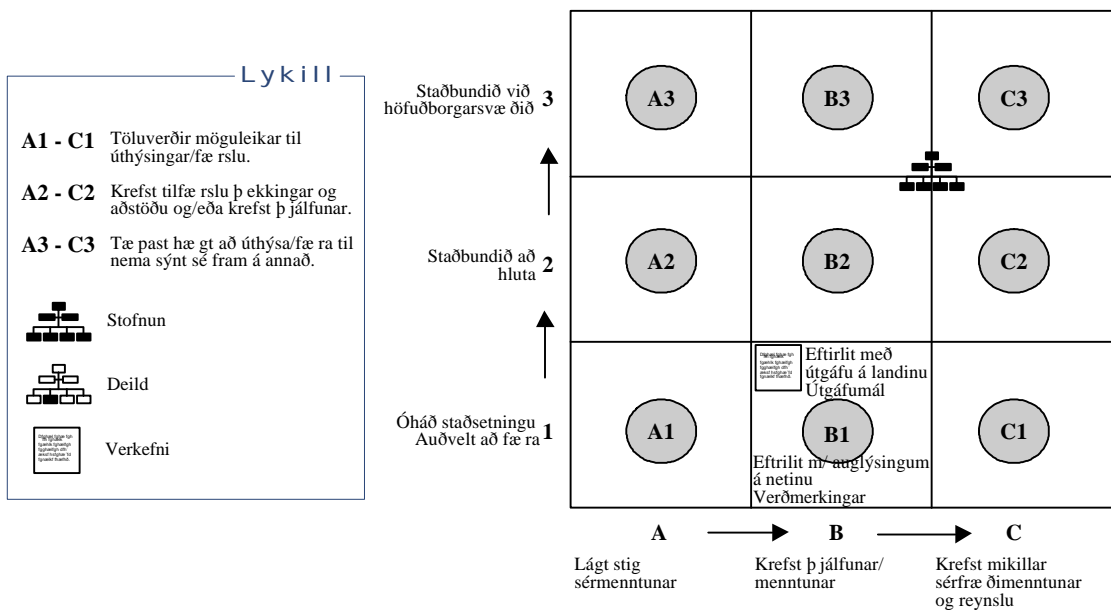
Lykill

A1 - C1 Töluverðir möguleikar til úthýsingar/fæ rslu.

A2 - C2 Krefst tilfæ rslu þ ekkingar og aðstöðu og/eða krefst þ jálfunar.

A3 - C3 Tæ past hæ gt að úthýsa/fæ ra til nema sýnt sé fram á annað.

Stofnun

Deild

Verkefni

Staðbundið við höfuðborgarsvæ ðið 3

Staðbundið að hluta 2

Óháð staðsetningu Auðvelt að fæ ra 1

A3

B3

C3

A2

B2

C2

A1

B1

C1

Eftirlit með útgáfu á landinu Útgáfumál

Eftirlit m/ auglýsingum á netinu Verðmerkingar

A

B

C

Lágt stig sérmenntunar

Krefst þ jálfunar/ menntunar

Krefst mikillar sérfræ ðimenntunar og reynslu